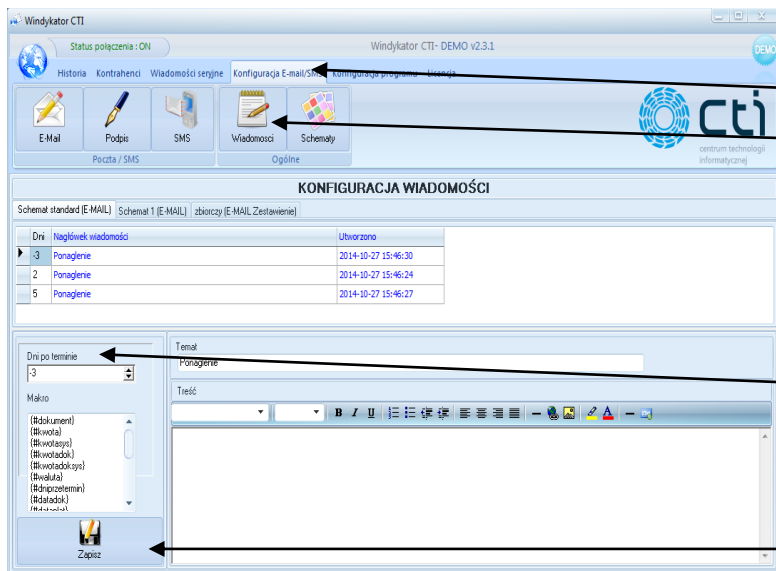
Windykator CTI

Status połączenia : ON

Windykator CTI- DEMO v2.3.1

DEMO

Historia Kontrahenci Wiadomości seryjne Konfiguracja E-mail/SMS Konfiguracja programu Licencja

E-Mail Podpis SMS
Poczta / SMS

Wiadomości Schematy
Ogólne

cti
centrum technologii informatycznej

KONFIGURACJA WIADOMOŚCI

Schemat standard (E-MAIL) Schemat 1 (E-MAIL) zbiorczy (E-MAIL Zestawienie)

| Dni | Nagłówek wiadomości | Utworzono |
|---|---|---|
| -3 | Ponaglenie | 2014-10-27 15:46:30 |
| 2 | Ponaglenie | 2014-10-27 15:46:24 |
| 5 | Ponaglenie | 2014-10-27 15:46:27 |

Dni po terminie
-3

Makro
{#dokument}
{#kwota}
{#kwotasys}
{#kwotadok}
{#kwotadoksys}
{#waluta}
{#dniprzetermin}
{#datadok}
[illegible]

Zapisz

Temat
Ponaglenie

Treść

B I U